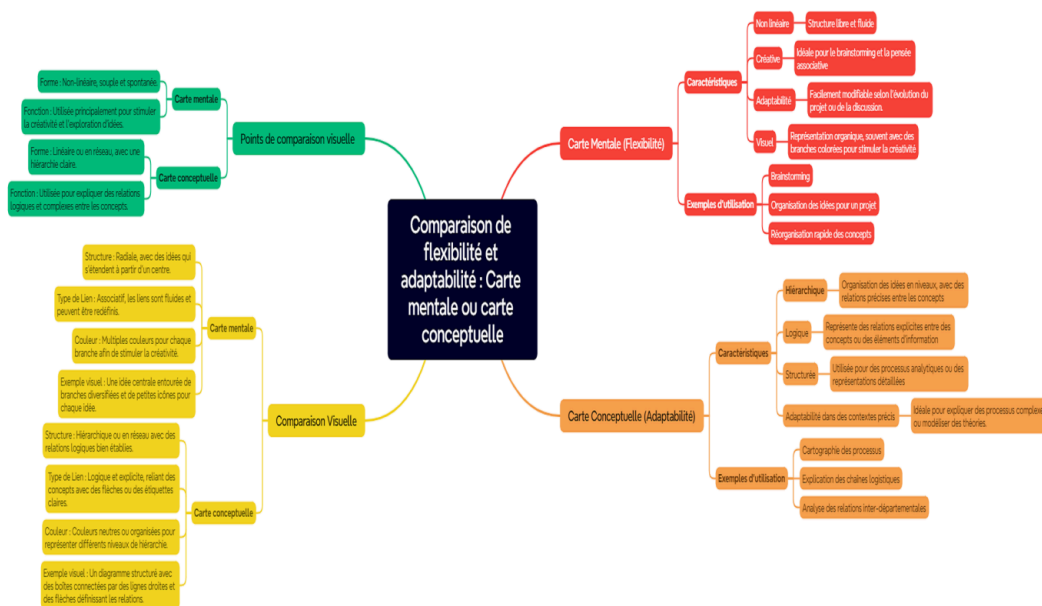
Comparaison de flexibilité et adaptabilité : Carte mentale ou carte conceptuelle

Carte Mentale (Flexibilité)

Caractéristiques

Non linéaire

Structure libre et fluide

Créative

Idéale pour le brainstorming et la pensée associative

Adaptabilité

Facilement modifiable selon l'évolution du projet ou de la discussion.

Visuel

Représentation organique, souvent avec des branches colorées pour stimuler la créativité

Exemples d'utilisation

Brainstorming

Organisation des idées pour un projet

Réorganisation rapide des concepts

Carte Conceptuelle (Adaptabilité)

Caractéristiques

Hiérarchique

Organisation des idées en niveaux, avec des relations précises entre les concepts

Logique

Représente des relations explicites entre des concepts ou des éléments d'information

Structurée

Utilisée pour des processus analytiques ou des représentations détaillées

Adaptabilité dans des contextes précis

Idéale pour expliquer des processus complexes ou modéliser des théories.

Exemples d'utilisation

Cartographie des processus

Explication des chaînes logistiques

Analyse des relations inter-départementales

Points de comparaison visuelle

Carte mentale

Forme : Non-linéaire, souple et spontanée.

Fonction : Utilisée principalement pour stimuler la créativité et l'exploration d'idées.

Carte conceptuelle

Forme : Linéaire ou en réseau, avec une hiérarchie claire.

Fonction : Utilisée pour expliquer des relations logiques et complexes entre les concepts.

Comparaison Visuelle

Carte mentale

Structure : Radiale, avec des idées qui s'étendent à partir d'un centre.

Type de Lien : Associatif, les liens sont fluides et peuvent être redéfinis.

Couleur : Multiples couleurs pour chaque branche afin de stimuler la créativité.

Exemple visuel : Une idée centrale entourée de branches diversifiées et de petites icônes pour chaque idée.

Carte conceptuelle

Structure : Hiérarchique ou en réseau avec des relations logiques bien établies.

Type de Lien : Logique et explicite, reliant des concepts avec des flèches ou des étiquettes claires.

Couleur : Couleurs neutres ou organisées pour représenter différents niveaux de hiérarchie.

Exemple visuel : Un diagramme structuré avec des boîtes connectées par des lignes droites et des flèches définissant les relations.